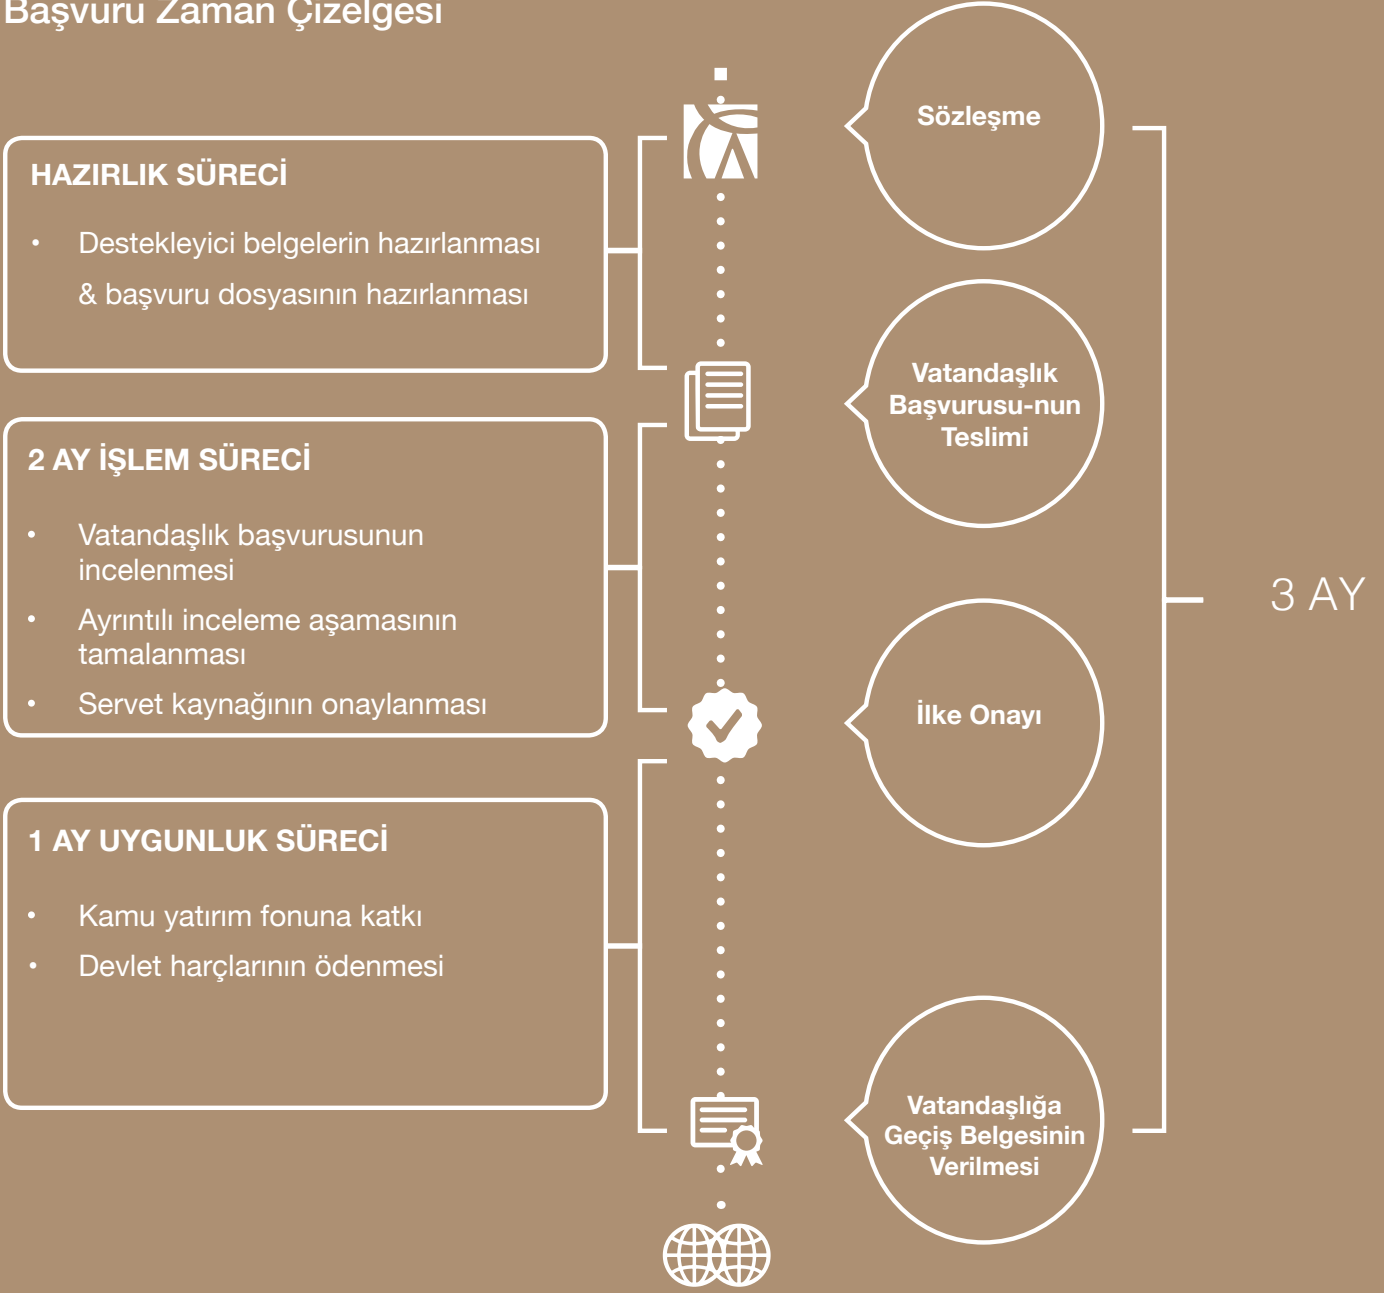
Başvuru Zaman Çizelgesi

HAZIRLIK SÜRECİ

• Destekleyici belgelerin hazırlanması & başvuru dosyasının hazırlanması

2 AY İŞLEM SÜRECİ

• Vatandaşlık başvurusunun incelenmesi
• Ayrıntılı inceleme aşamasının tamalanması
• Servet kaynağının onaylanması

1 AY UYGUNLUK SÜRECİ

• Kamu yatırım fonuna katkı
• Devlet harçlarının ödenmesi

Sözleşme

Vatandaşlık Başvurusu-nun Teslimi

İlke Onayı

Vatandaşlığa Geçiş Belgesinin Verilmesi

3 AY